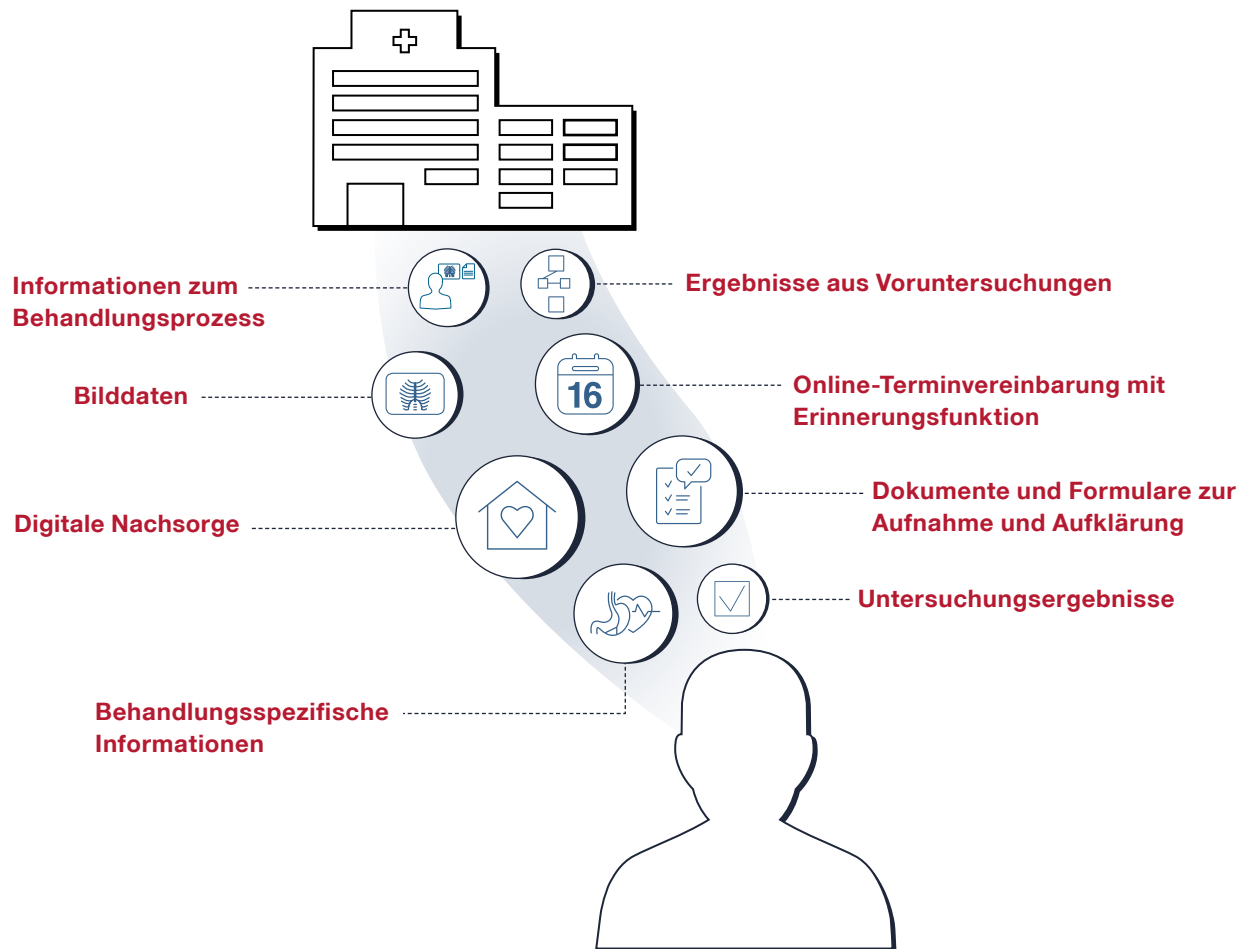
Informationen zum Behandlungsprozess

Ergebnisse aus Voruntersuchungen

Bilddaten

16

Online-Terminvereinbarung mit Erinnerungsfunktion

Dokumente und Formulare zur Aufnahme und Aufklärung

Digitale Nachsorge

Untersuchungsergebnisse

Behandlungsspezifische Informationen